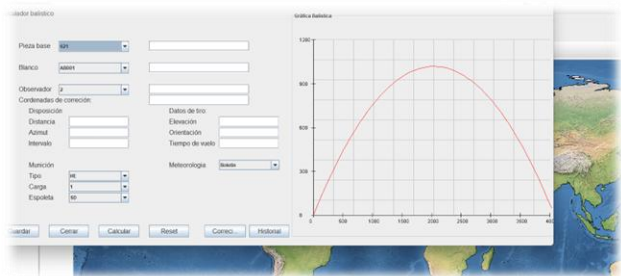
ulador balístico

Pieza base 621

Blanco A0001

Observador 2

Cordenadas de correción

Disposición

Distancia

Azimut

Intervalo

Datos de tiro

Elevación

Orientación

Tiempo de vuelo

Munición

Tipo

Carga 1

Espoleta

Meteorologia Boletín

uardar

Cerrar

Calcular

Reset

Correci

Historial

Gráfica Balística

1200

900

600

300

0

0

500

1000

1500

2000

2500

3000

3500

40